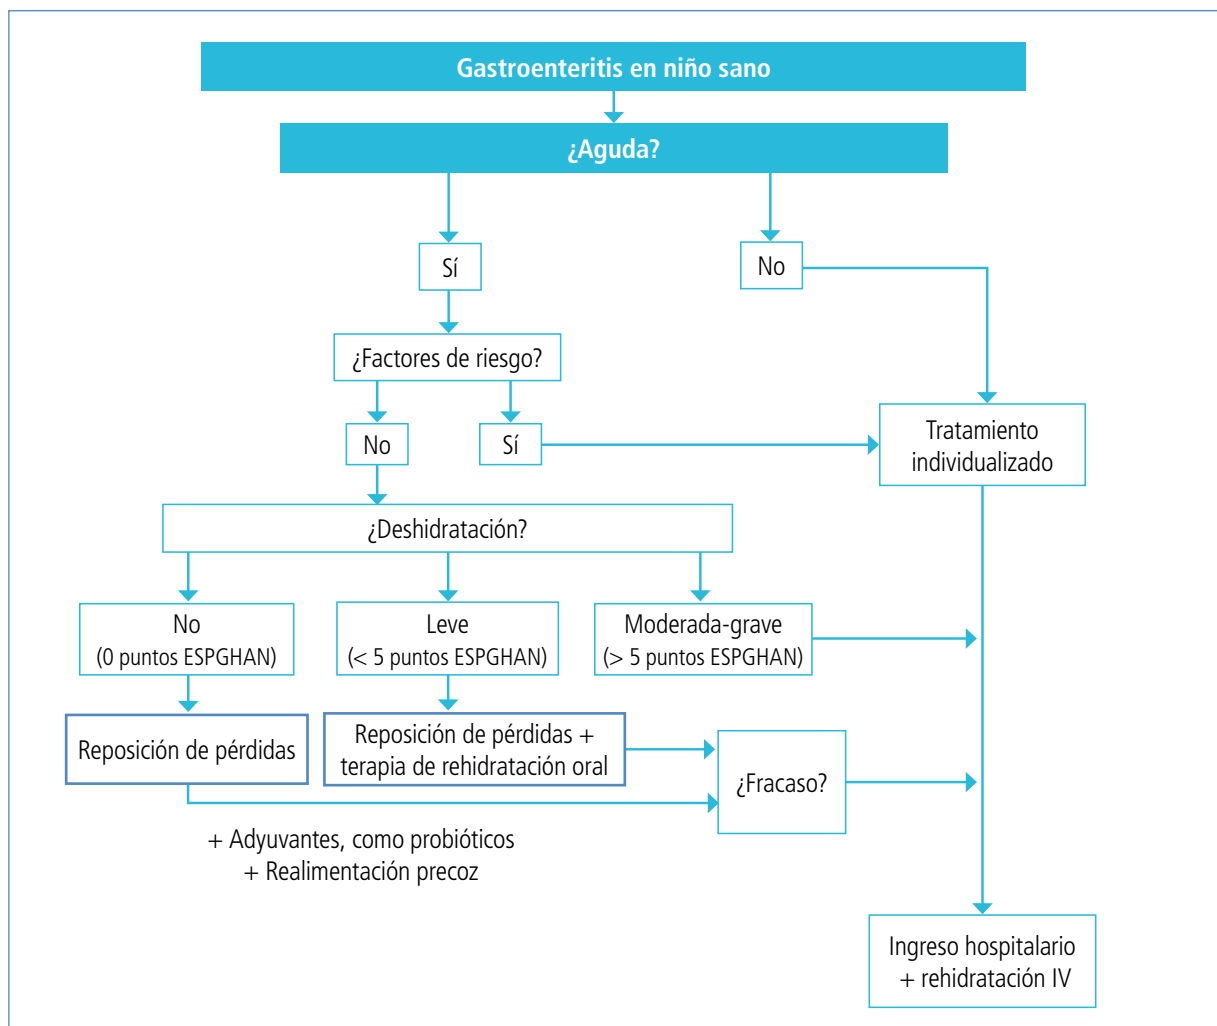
Gastroenteritis en niño sano

¿Aguda?

Sí

No

¿Factores de riesgo?

No

Sí

Tratamiento individualizado

¿Deshidratación?

No (0 puntos ESPGHAN)

Leve (< 5 puntos ESPGHAN)

Moderada-grave (> 5 puntos ESPGHAN)

Reposición de pérdidas

Reposición de pérdidas + terapia de rehidratación oral

¿Fracaso?

+ Adyuvantes, como probióticos
+ Realimentación precoz

Ingreso hospitalario + rehidratación IV